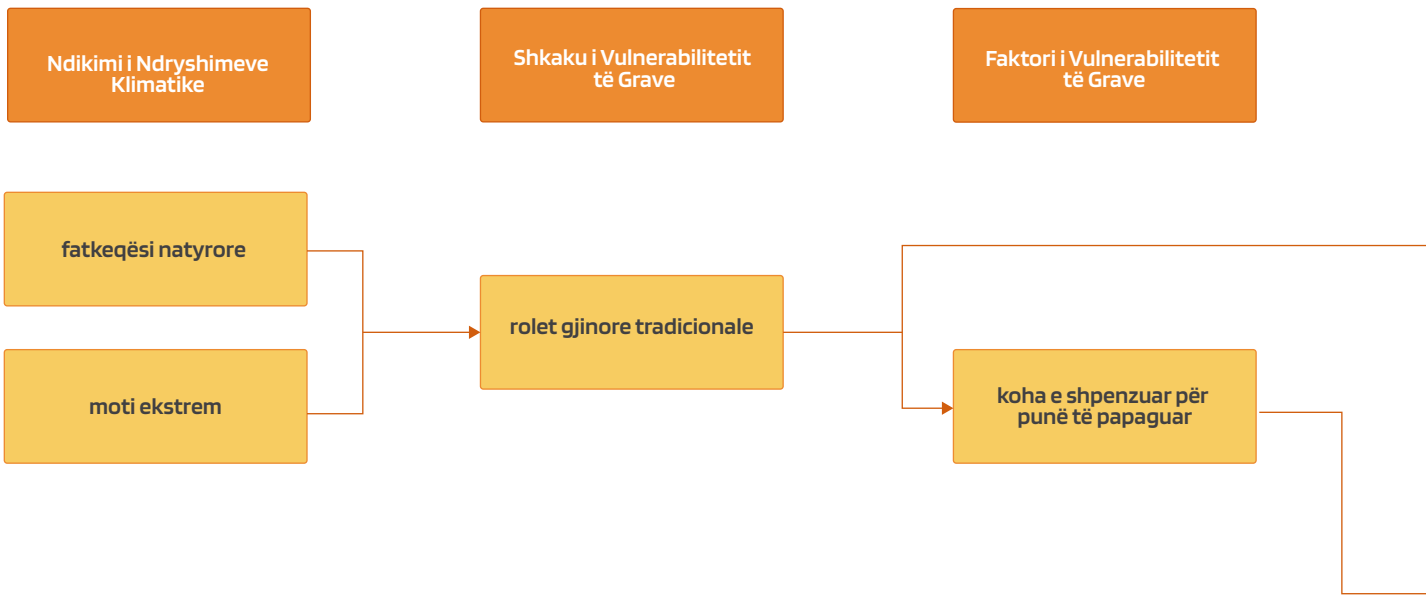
Ndikimi i Ndryshimeve Klimatike

Shkaku i Vulnerabilitetit të Grave

Faktori i Vulnerabilitetit të Grave

fatkeqësi natyrore

moti ekstrem

rolet gjinore tradicionale

koha e shpenzuar për punë të papaguar